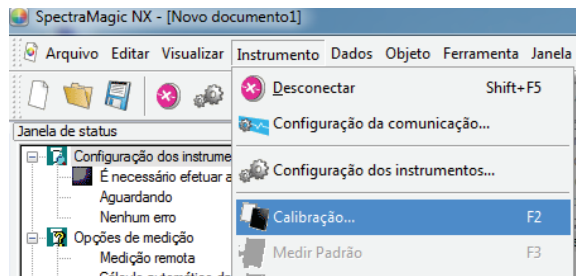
SpectraMagic NX - [Novo documento1]

Arquivo Editar Visualizar Instrumento Dados Objeto Ferramenta Janela

Janela de status

Configuração dos instrume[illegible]
É necessário efetuar a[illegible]
Aguardando
Nenhum erro
Opções de medição
Medição remota
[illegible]

Desconectar Shift+F5
Configuração da comunicação...
Configuração dos instrumentos...
Calibração... F2
Medir Padrão F3